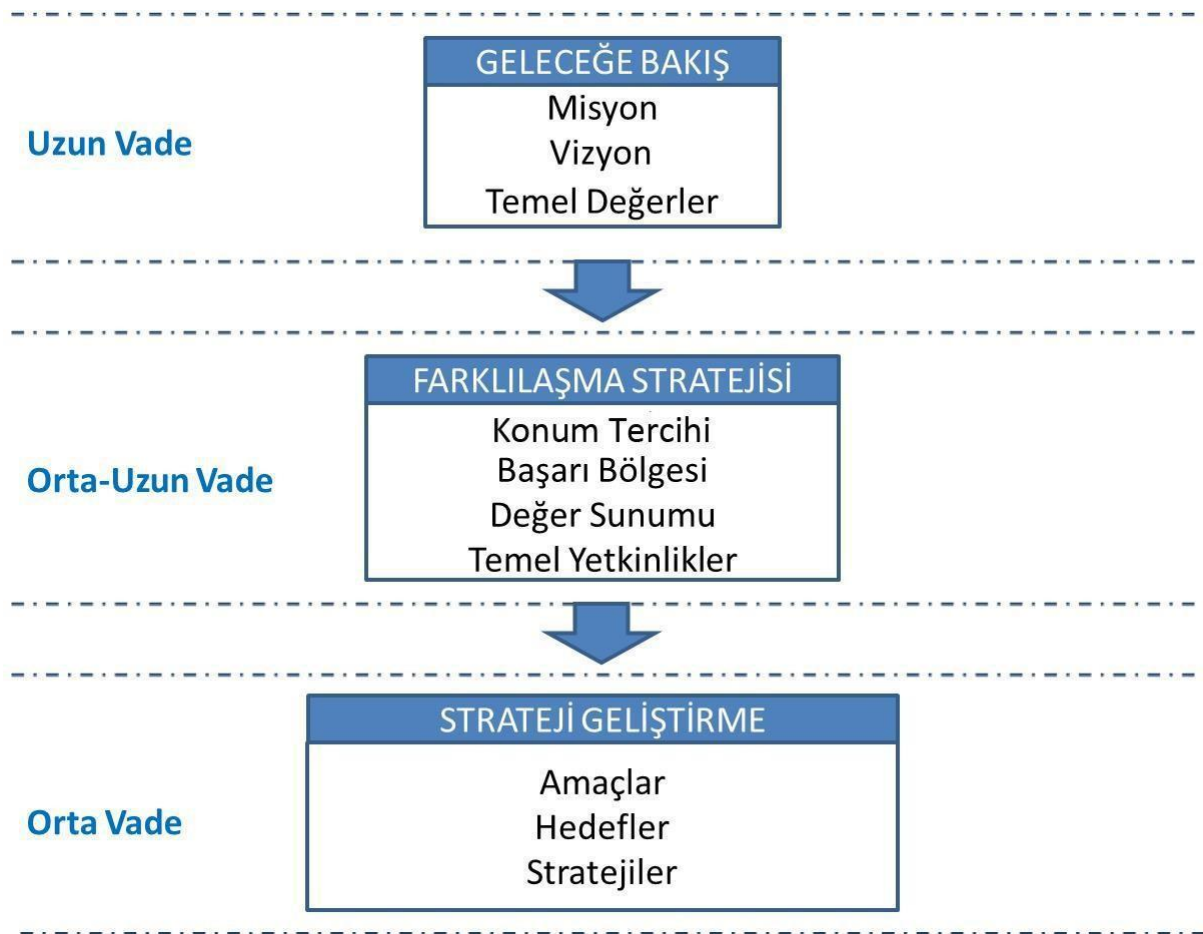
GELECEĞE BAKIŞ
Misyon
Vizyon
Temel Değerler

Uzun Vade

FARKLILAŞMA STRATEJİSİ
Konum Tercihi
Başarı Bölgesi
Değer Sunumu
Temel Yetkinlikler

Orta-Uzun Vade

STRATEJİ GELİŞTİRME
Amaçlar
Hedefler
Stratejiler

Orta Vade